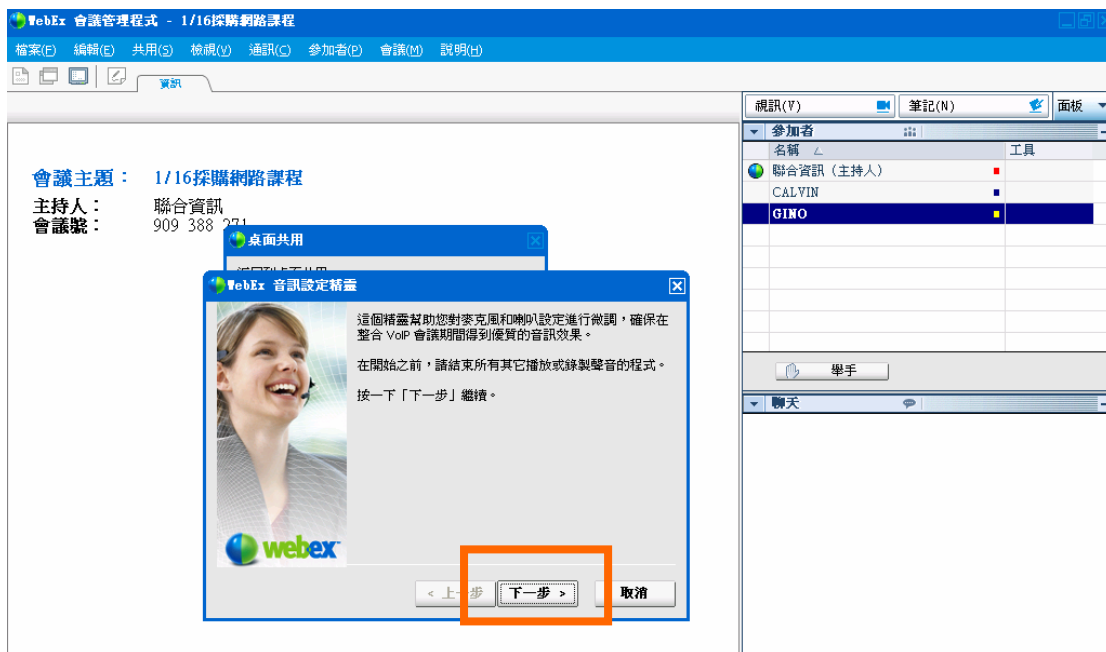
WebEx 會議管理程式 - 1/16採購網路課程

檔案(F) 編輯(E) 共用(S) 檢視(V) 通訊(C) 參加者(P) 會議(M) 說明(H)

資訊

會議主題： 1/16採購網路課程
主持人： 聯合資訊
會議號： 909 388 271

桌面共用

WebEx 音訊設定精靈

這個精靈幫助您對麥克風和喇叭設定進行微調，確保在整合 VoIP 會議期間得到優質的音訊效果。

在開始之前，請結束所有其它播放或錄製聲音的程式。

按一下「下一步」繼續。

webex

< 上一步 下一步 > 取消

視訊(V) 筆記(N) 面板

參加者
名稱 工具
聯合資訊（主持人）
CALVIN
GINO

舉手

聊天